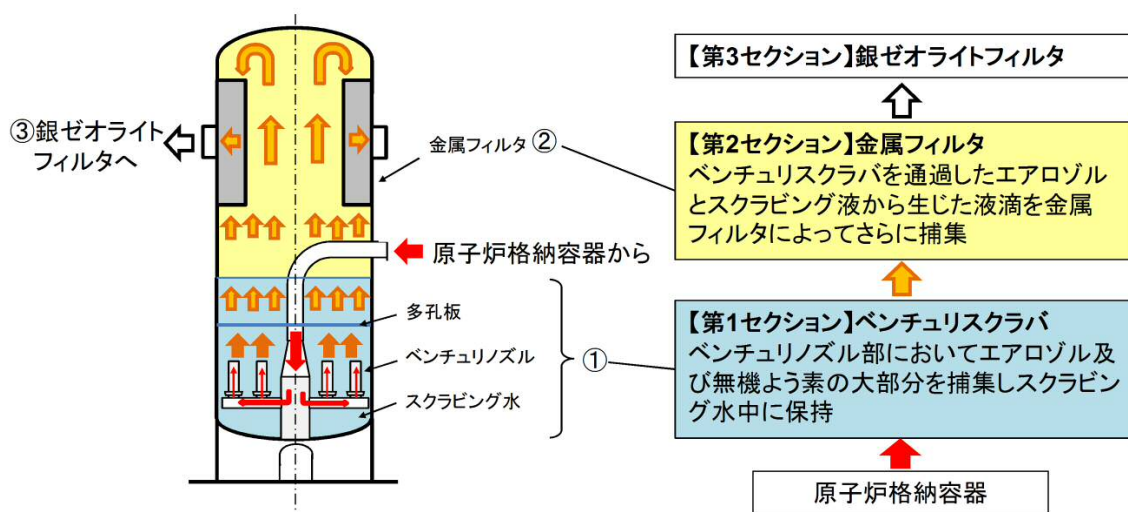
③銀ゼオライトフィルタへ

金属フィルタ ②

原子炉格納容器から

多孔板

ベンチュリノズル

スクラビング水

①

【第3セクション】銀ゼオライトフィルタ

【第2セクション】金属フィルタ
ベンチュリスクラバを通過したエアロゾルとスクラビング液から生じた液滴を金属フィルタによってさらに捕集

【第1セクション】ベンチュリスクラバ
ベンチュリノズル部においてエアロゾル及び無機よう素の大部分を捕集しスクラビング水中に保持

原子炉格納容器